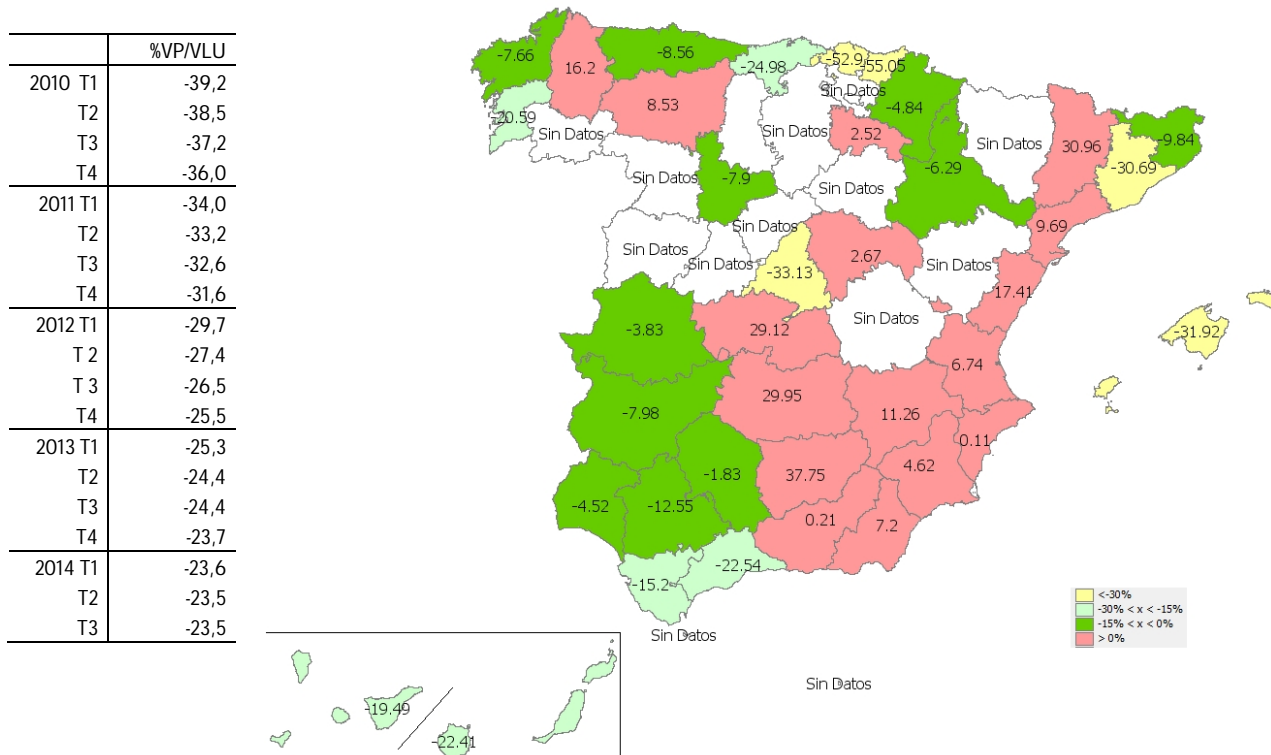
| | %VP/VLU |
|---|---|
| 2010 T1 | -39,2 |
| T2 | -38,5 |
| T3 | -37,2 |
| T4 | -36,0 |
| 2011 T1 | -34,0 |
| T2 | -33,2 |
| T3 | -32,6 |
| T4 | -31,6 |
| 2012 T1 | -29,7 |
| T 2 | -27,4 |
| T 3 | -26,5 |
| T4 | -25,5 |
| 2013 T1 | -25,3 |
| T2 | -24,4 |
| T3 | -24,4 |
| T4 | -23,7 |
| 2014 T1 | -23,6 |
| T2 | -23,5 |
| T3 | -23,5 |

-7.66
16.2
-8.56
-24.98
-52.9
-55.05
Sin Datos
-20.59
Sin Datos
8.53
Sin Datos
2.52
-4.84
Sin Datos
30.96
-9.84
Sin Datos
-7.9
Sin Datos
-6.29
-30.69
Sin Datos
9.69
Sin Datos
Sin Datos
-33.13
2.67
Sin Datos
17.41
-31.92
-3.83
29.12
Sin Datos
6.74
-7.98
29.95
11.26
0.11
-1.83
37.75
4.62
-4.52
-12.55
0.21
7.2
-22.54
-15.2
Sin Datos
Sin Datos
-19.49
-22.41

<-30%
-30% < x < -15%
-15% < x < 0%
> 0%